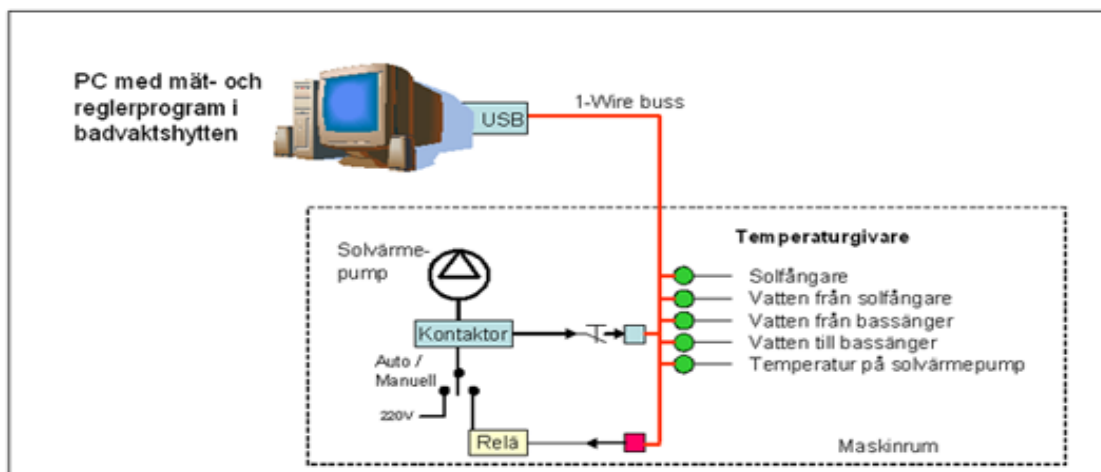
PC med mät- och reglerprogram i badvaktshytten

USB

1-Wire buss

Solvärmepump

Temperaturgivare

Solfångare
Vatten från solfångare
Vatten från bassänger
Vatten till bassänger
Temperatur på solvärmepump

Kontaktor

Auto / Manuell

220V

Relä

Maskinrum